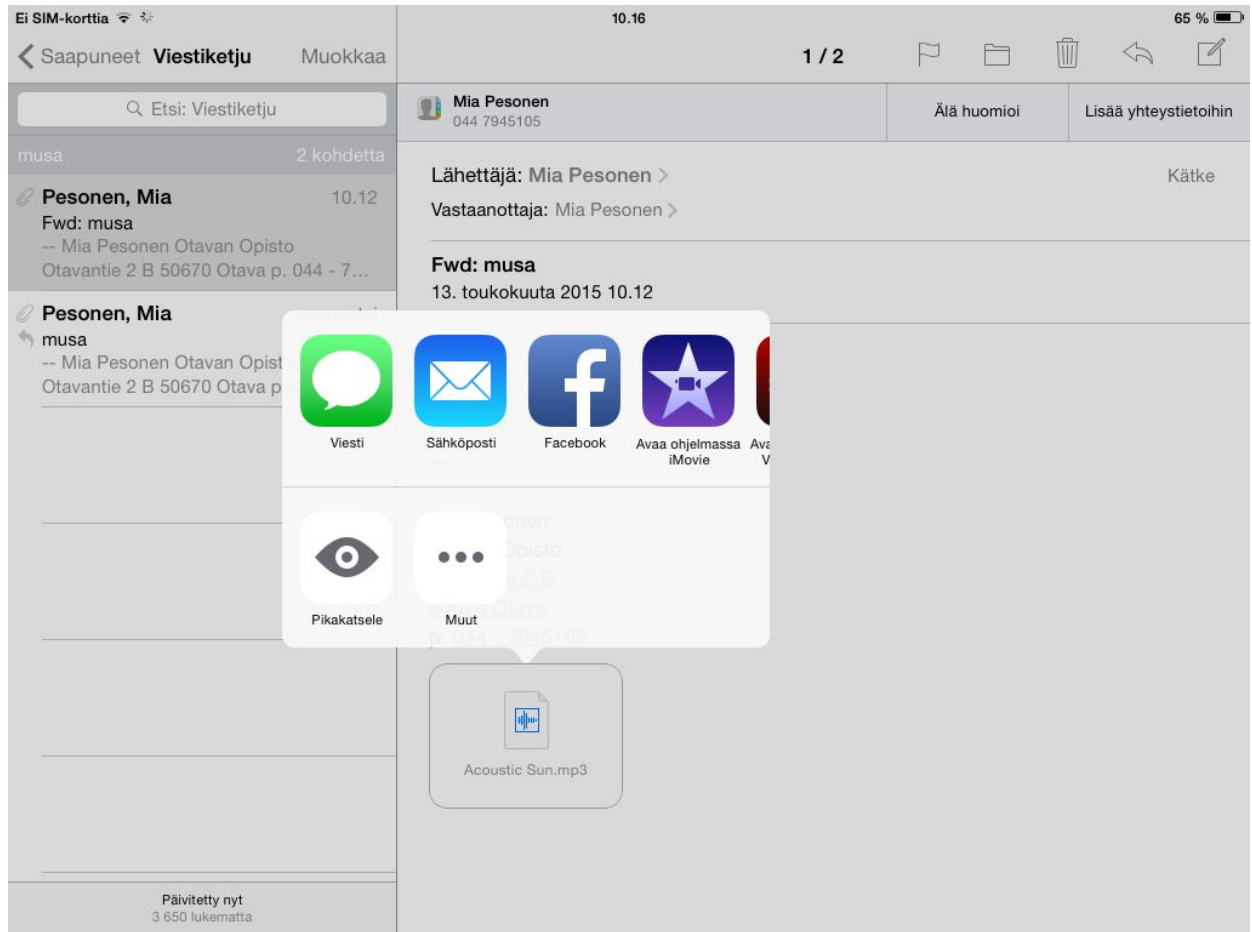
Ei SIM-korttia
10.16
65 %

Saapuneet Viestiketju Muokkaa

1 / 2

Etsi: Viestiketju

musa 2 kohdetta

Pesonen, Mia 10.12
Fwd: musa
-- Mia Pesonen Otavan Opisto Otavantie 2 B 50670 Otava p. 044 - 7…

Pesonen, Mia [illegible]
musa
-- Mia Pesonen Otavan Opist
Otavantie 2 B 50670 Otava p

Päivitetty nyt
3 650 lukematta

Mia Pesonen
044 7945105
Älä huomioi
Lisää yhteystietoihin

Lähettäjä: Mia Pesonen
Kätke
Vastaanottaja: Mia Pesonen

Fwd: musa
13. toukokuuta 2015 10.12

Viesti
Sähköposti
Facebook
Avaa ohjelmassa iMovie
Ava V

Pikakatsele
Muut

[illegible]onen
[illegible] Opisto
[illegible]e 2 B
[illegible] Otava
p. 044 - 7945105

Acoustic Sun.mp3